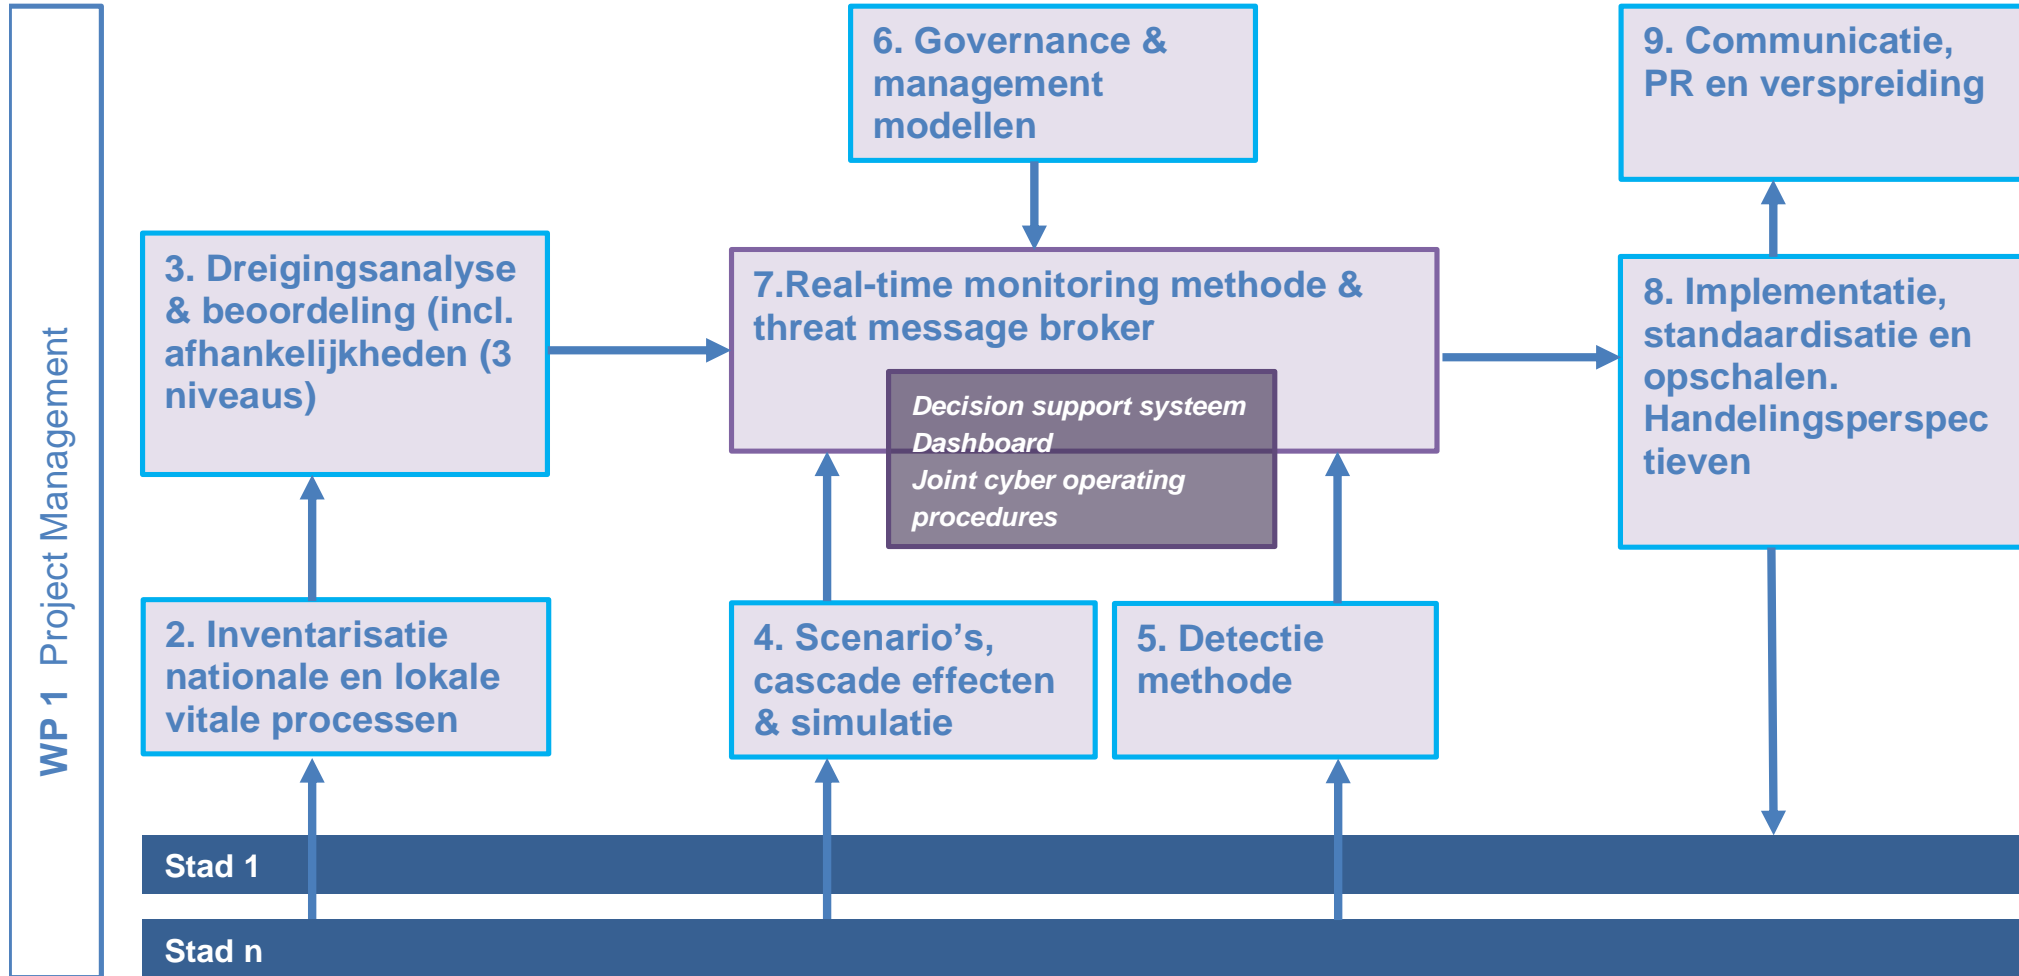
WP 1 Project Management

6. Governance & management modellen

9. Communicatie, PR en verspreiding

3. Dreigingsanalyse & beoordeling (incl. afhankelijkheden (3 niveaus)

7.Real-time monitoring methode & threat message broker

Decision support systeem
Dashboard
Joint cyber operating procedures

8. Implementatie, standaardisatie en opschalen. Handelingsperspectieven

2. Inventarisatie nationale en lokale vitale processen

4. Scenario’s, cascade effecten & simulatie

5. Detectie methode

Stad 1

Stad n